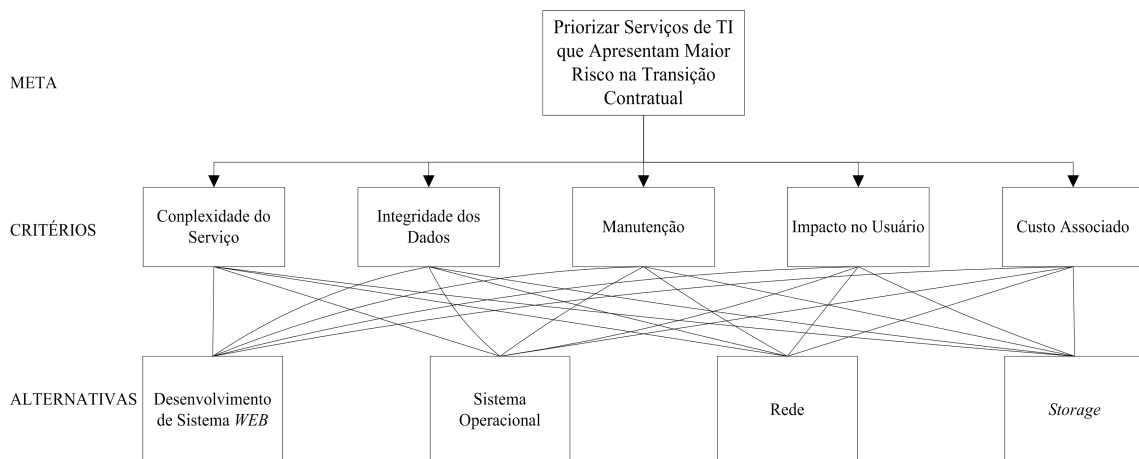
META

Priorizar Serviços de TI que Apresentam Maior Risco na Transição Contratual

CRITÉRIOS

Conplexidade do Serviço

Integridade dos Dados

Manutenção

Impacto no Usuário

Custo Associado

ALTERNATIVAS

Desenvolvimento de Sistema WEB

Sistema Operacional

Rede

Storage